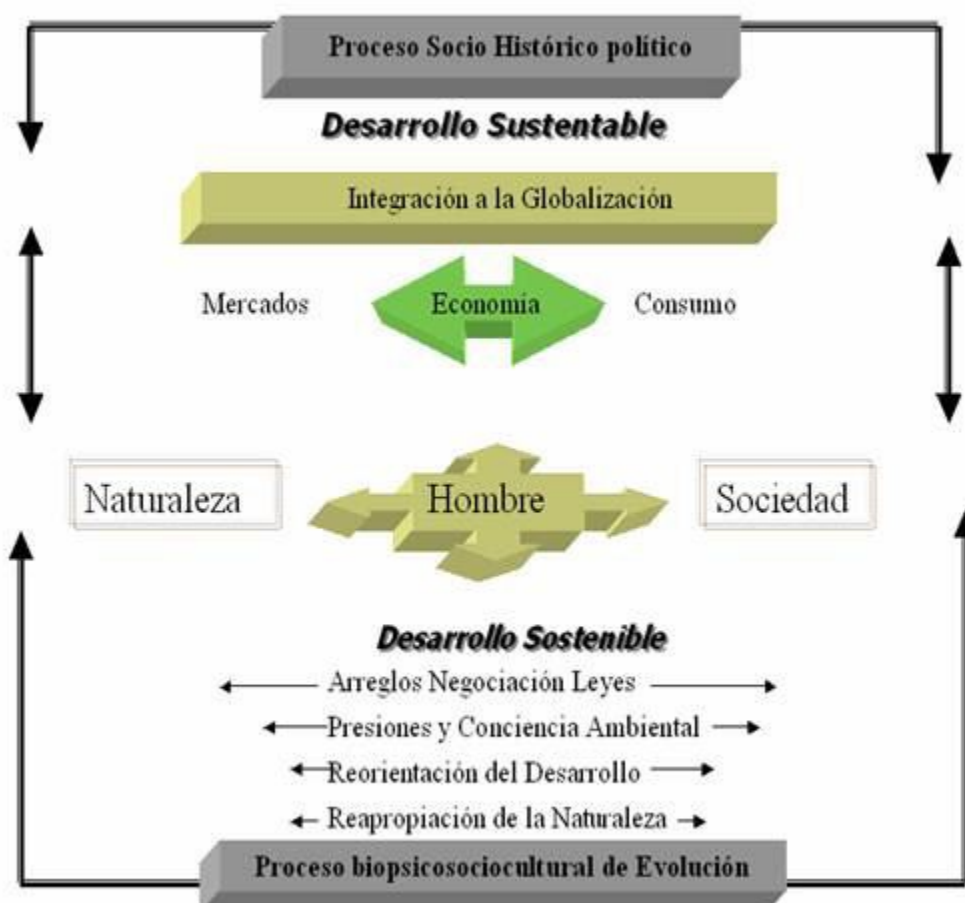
Proceso Socio Histórico político

Desarrollo Sustentable

Integración a la Globalización

Mercados

Economía

Consumo

Naturaleza

Hombre

Sociedad

Desarrollo Sostenible

Arreglos Negociación Leyes

Presiones y Conciencia Ambiental

Reorientación del Desarrollo

Reapropiación de la Naturaleza

Proceso biopsicosociocultural de Evolución